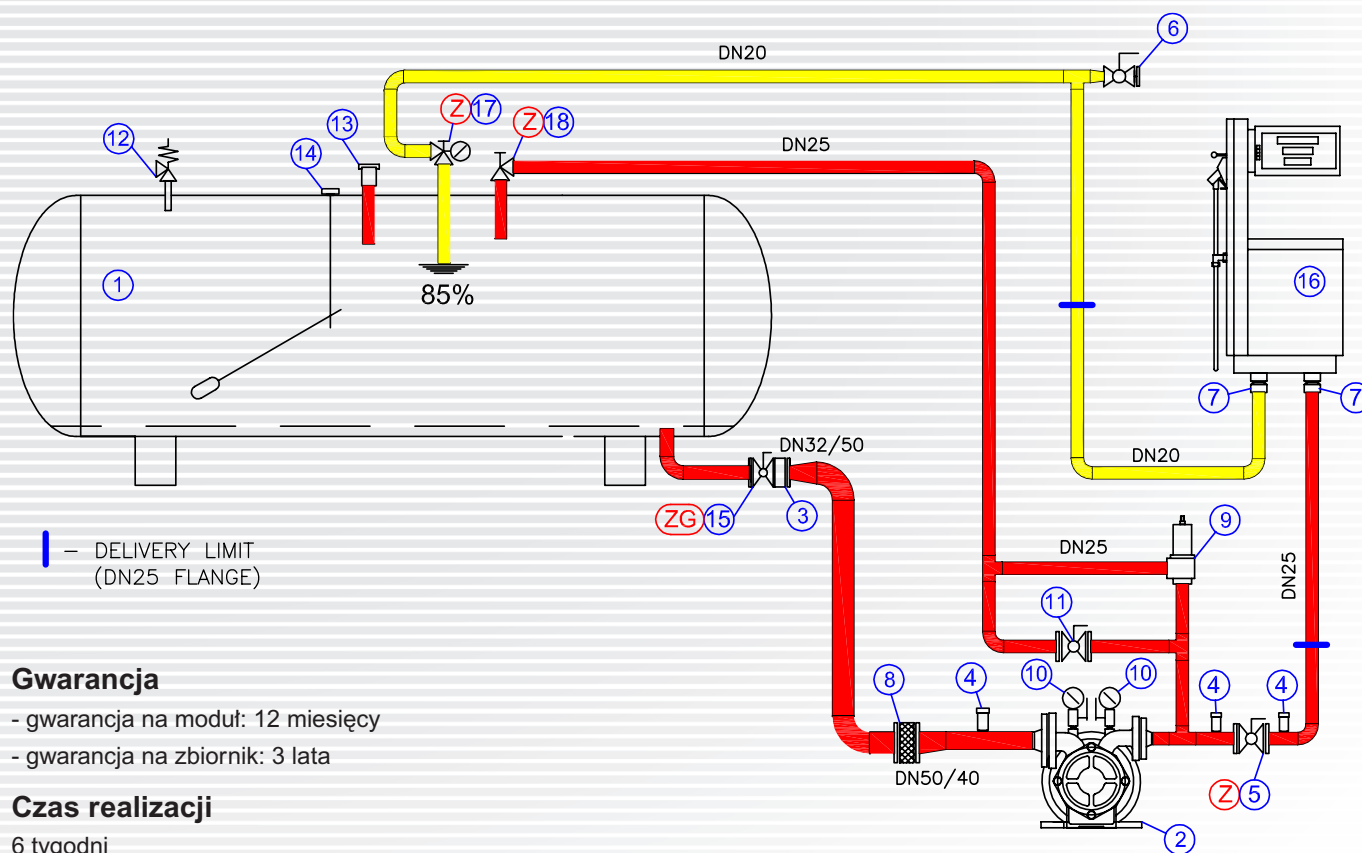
DN20
6
Z 17
Z 18
13
14
12
DN25
1
85%
16
7
7
DN20
DN32/50
ZG 15
3
9
DN25
DN25
11
8
4
10
10
4
4
DN50/40
Z 5
2

— DELIVERY LIMIT (DN25 FLANGE)

Gwarancja
- gwarancja na moduł: 12 miesięcy
- gwarancja na zbiornik: 3 lata

Czas realizacji
6 tygodni